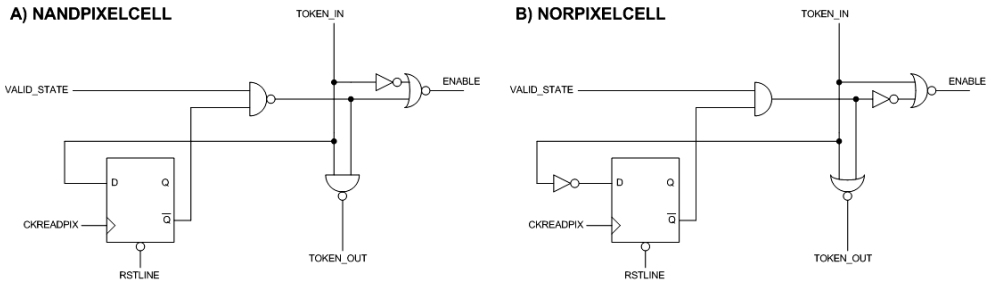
A) NANDPIXELCELL

TOKEN_IN

VALID_STATE

ENABLE

D

Q

$\overline{Q}$

CKREADPIX

RSTLINE

TOKEN_OUT

B) NORPIXELCELL

TOKEN_IN

VALID_STATE

ENABLE

D

Q

$\overline{Q}$

CKREADPIX

RSTLINE

TOKEN_OUT